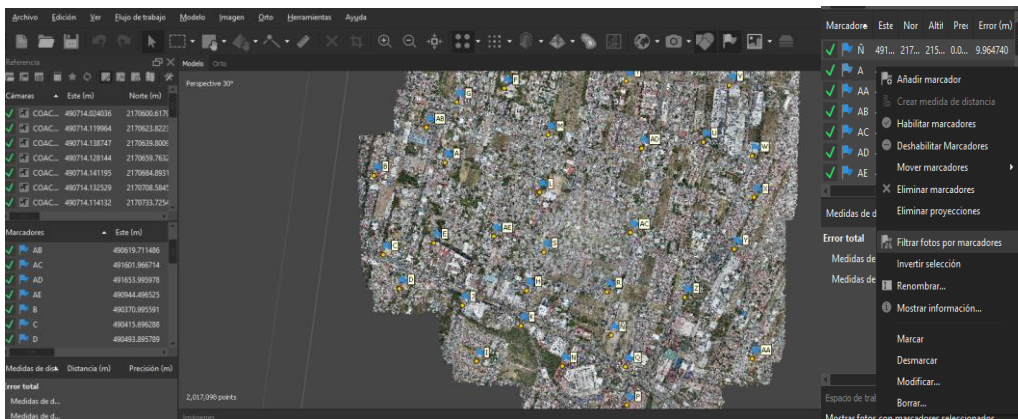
Archivo Edición Ver Flujo de trabajo Modelo Imagen Orto Herramientas Ayuda

Referencia

Modelo Orto

Perspective 30°

| Cámaras | Este (m) | Norte (m) |
|---|---|---|
| COAC... | 490714.024036 | 2170600.617 |
| COAC... | 490714.119964 | 2170623.822 |
| COAC... | 490714.138747 | 2170639.800 |
| COAC... | 490714.128144 | 2170659.763 |
| COAC... | 490714.141195 | 2170684.893 |
| COAC... | 490714.132529 | 2170708.584 |
| COAC... | 490714.114132 | 2170733.725 |

| Marcadores | Este (m) |
|---|---|
| AB | 490619.711486 |
| AC | 491601.966714 |
| AD | 491653.995978 |
| AE | 490944.496523 |
| B | 490370.995591 |
| C | 490415.696288 |
| D | 490493.895789 |

Medidas de dist Distancia (m) Precisión (m)

Error total
Medidas de d...
Medidas de d...

AB W AD A AC AE B C D H R Z N Q AA E V L

2,017,098 points

Imágenes

| Marcadore | Este | Nor | Altit | Prec | Error (m) |
|---|---|---|---|---|---|
| Ñ | 491... | 217... | 215... | 0.0... | 9.964740 |
| A | | | | | |
| AA | | | | | |
| AB | | | | | |
| AC | | | | | |
| AD | | | | | |
| AE | | | | | |

Medidas de d

Error total
Medidas de
Medidas de

Espacio de tral

Añadir marcador
Crear medida de distancia
Habilitar marcadores
Deshabilitar Marcadores
Mover marcadores
Eliminar marcadores
Eliminar proyecciones
Filtrar fotos por marcadores
Invertir selección
Renombrar...
Mostrar información...
Marcar
Desmarcar
Modificar...
Borrar...
Mostrar fotos con marcadores seleccionados